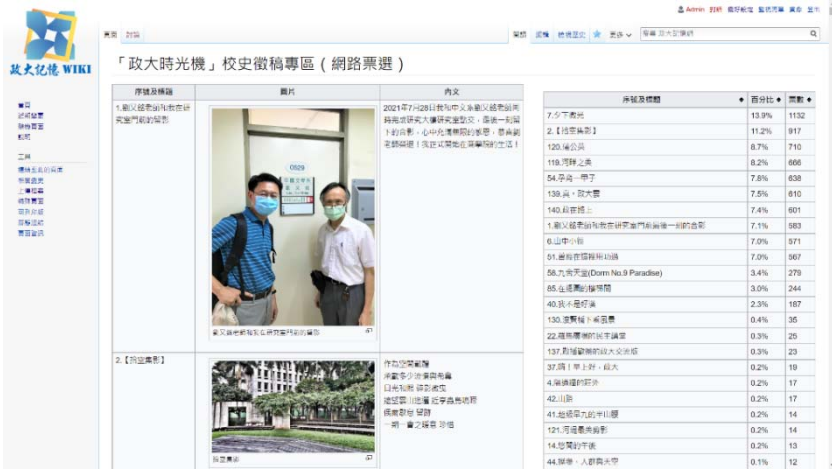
Admin 討論 偏好設定 監視清單 貢獻 登出

政大記憶 WIKI

首頁 討論

閱讀 編輯 檢視歷史 更多 搜尋 政大記憶網

首頁
近期變更
隨機頁面
說明

工具
連結至此的頁面
相關變更
上傳檔案
特殊頁面
可列印版
固定連結
頁面資訊

「政大時光機」校史徵稿專區（網路票選）

| 序號及標題 | 圖片 | 內文 |
|---|---|---|
| 1.劉義銘老師和我在研究室門前的留影 | 劉義銘老師和我在研究室門前的留影 | 2021年7月28日我與中文系劉義銘老師時光研究室大樓研究室留影，乘著一刻留下的合影，心中充滿無限的感恩，恭喜劉老師榮退！我在此期盼在榮譽院的生活！ |
| 2.【拾空集影】 | 拾空集影 | 作為空間素描 斜陽多少地景與身影 日光和煦 綠蔭搖曳 遊話夢山迴廊 近乎為長廊 偶爾歇息 望聯 一朝一會之緣長 珍惜 |

| 序號及標題 | 百分比 | 票數 |
|---|---|---|
| 7.午下夜光 | 13.9% | 1132 |
| 2.【拾空集影】 | 11.2% | 917 |
| 120.指公園 | 8.7% | 710 |
| 119.河畔之美 | 8.2% | 666 |
| 54.孕育一季了 | 7.8% | 638 |
| 139.長，政大書 | 7.5% | 610 |
| 140.叔在橋上 | 7.4% | 601 |
| 1.劉義銘老師和我在研究室門前最後一刻的合影 | 7.1% | 583 |
| 6.山中小徑 | 7.0% | 571 |
| 51.邊背在環操用功過 | 7.0% | 567 |
| 58.九舍天堂(Dorm No.9 Paradise) | 3.4% | 279 |
| 85.生活應該慢慢閒 | 3.0% | 244 |
| 40.我不是好漢 | 2.3% | 187 |
| 130.渡翼橋下景風景 | 0.4% | 35 |
| 22.尋找環境的民宅調室 | 0.3% | 25 |
| 137.敢補當時的政大交流版 | 0.3% | 23 |
| 37.陽！早上好，政大 | 0.2% | 19 |
| 4.陽過裡的部分 | 0.2% | 17 |
| 42.山路 | 0.2% | 17 |
| 41.從總早九的半山腰 | 0.2% | 14 |
| 121.河堤邊夜攝影 | 0.2% | 14 |
| 14.悠閒的午後 | 0.2% | 13 |
| 44.揮傘，入群與大守 | 0.1% | 12 |